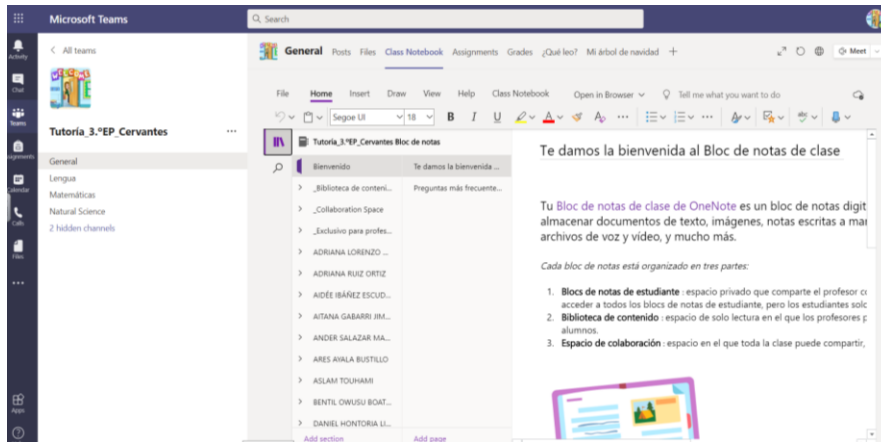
Microsoft Teams

Search

Activity
Chat
Teams
Assignments
Calendar
Calls
Files
...
Apps
Help

< All teams

Tutoría_3.ºEP_Cervantes ...

General
Lengua
Matemáticas
Natural Science
2 hidden channels

General Posts Files Class Notebook Assignments Grades ¿Qué leo? Mi árbol de navidad +

Meet

File Home Insert Draw View Help Class Notebook Open in Browser Tell me what you want to do

Segoe UI 18 B I U

Tutoría_3.ºEP_Cervantes Bloc de notas

Bienvenido
_Biblioteca de conteni...
_Collaboration Space
_Exclusivo para profes...
ADRIANA LORENZO ...
ADRIANA RUIZ ORTIZ
AIDÉE IBÁÑEZ ESCUD...
AITANA GABARRI JIM...
ANDER SALAZAR MA...
ARES AYALA BUSTILLO
ASLAM TOUHAMI
BENTIL OWUSU BOAT...
DANIEL HONTORIA LI...
Add section

Te damos la bienvenida ...
Preguntas más frecuente...
Add page

Te damos la bienvenida al Bloc de notas de clase

Tu Bloc de notas de clase de OneNote es un bloc de notas digit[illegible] almacenar documentos de texto, imágenes, notas escritas a ma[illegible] archivos de voz y vídeo, y mucho más.

Cada bloc de notas está organizado en tres partes:

1. Blocs de notas de estudiante : espacio privado que comparte el profesor c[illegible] acceder a todos los blocs de notas de estudiante, pero los estudiantes sol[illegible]
2. Biblioteca de contenido : espacio de solo lectura en el que los profesores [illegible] alumnos.
3. Espacio de colaboración : espacio en el que toda la clase puede compartir,